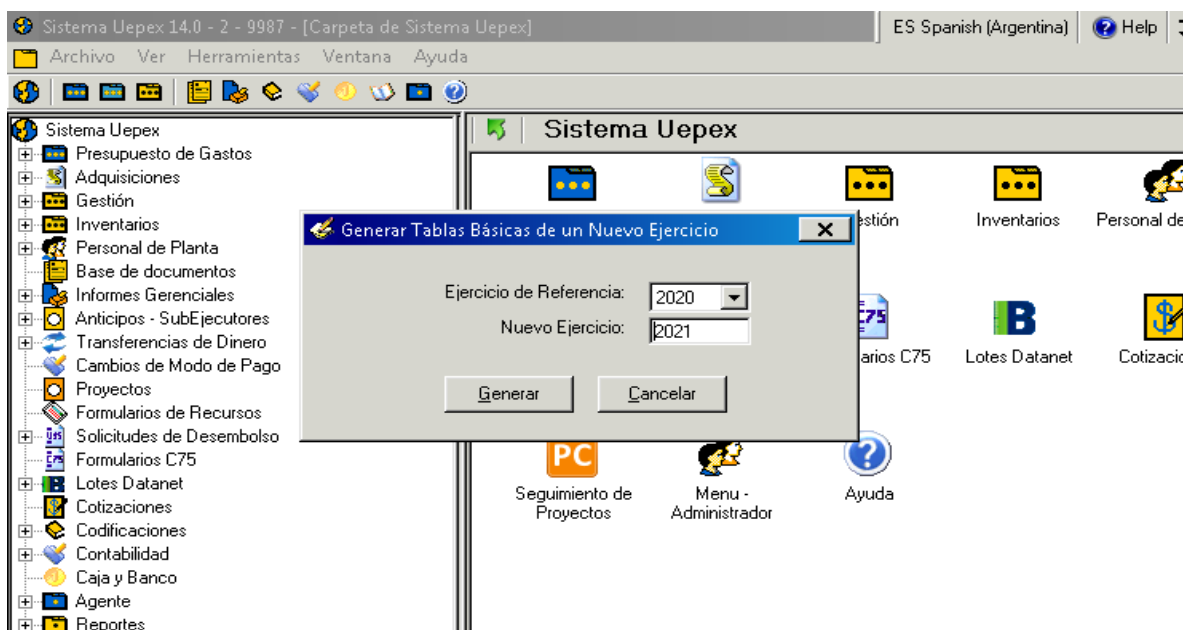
Sistema Uepex 14.0 - 2 - 9987 - [Carpeta de Sistema Uepex]
ES Spanish (Argentina) Help

Archivo Ver Herramientas Ventana Ayuda

Sistema Uepex
Presupuesto de Gastos
Adquisiciones
Gestión
Inventarios
Personal de Planta
Base de documentos
Informes Gerenciales
Anticipos - SubEjecutores
Transferencias de Dinero
Cambios de Modo de Pago
Proyectos
Formularios de Recursos
Solicitudes de Desembolso
Formularios C75
Lotes Datanet
Cotizaciones
Codificaciones
Contabilidad
Caja y Banco
Agente
Reportes

Sistema Uepex

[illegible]estión
Inventarios
Personal de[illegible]
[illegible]arios C75
Lotes Datanet
Cotizacio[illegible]
Seguimiento de Proyectos
Menu - Administrador
Ayuda

Generar Tablas Básicas de un Nuevo Ejercicio

Ejercicio de Referencia: 2020
Nuevo Ejercicio: 2021

Generar
Cancelar